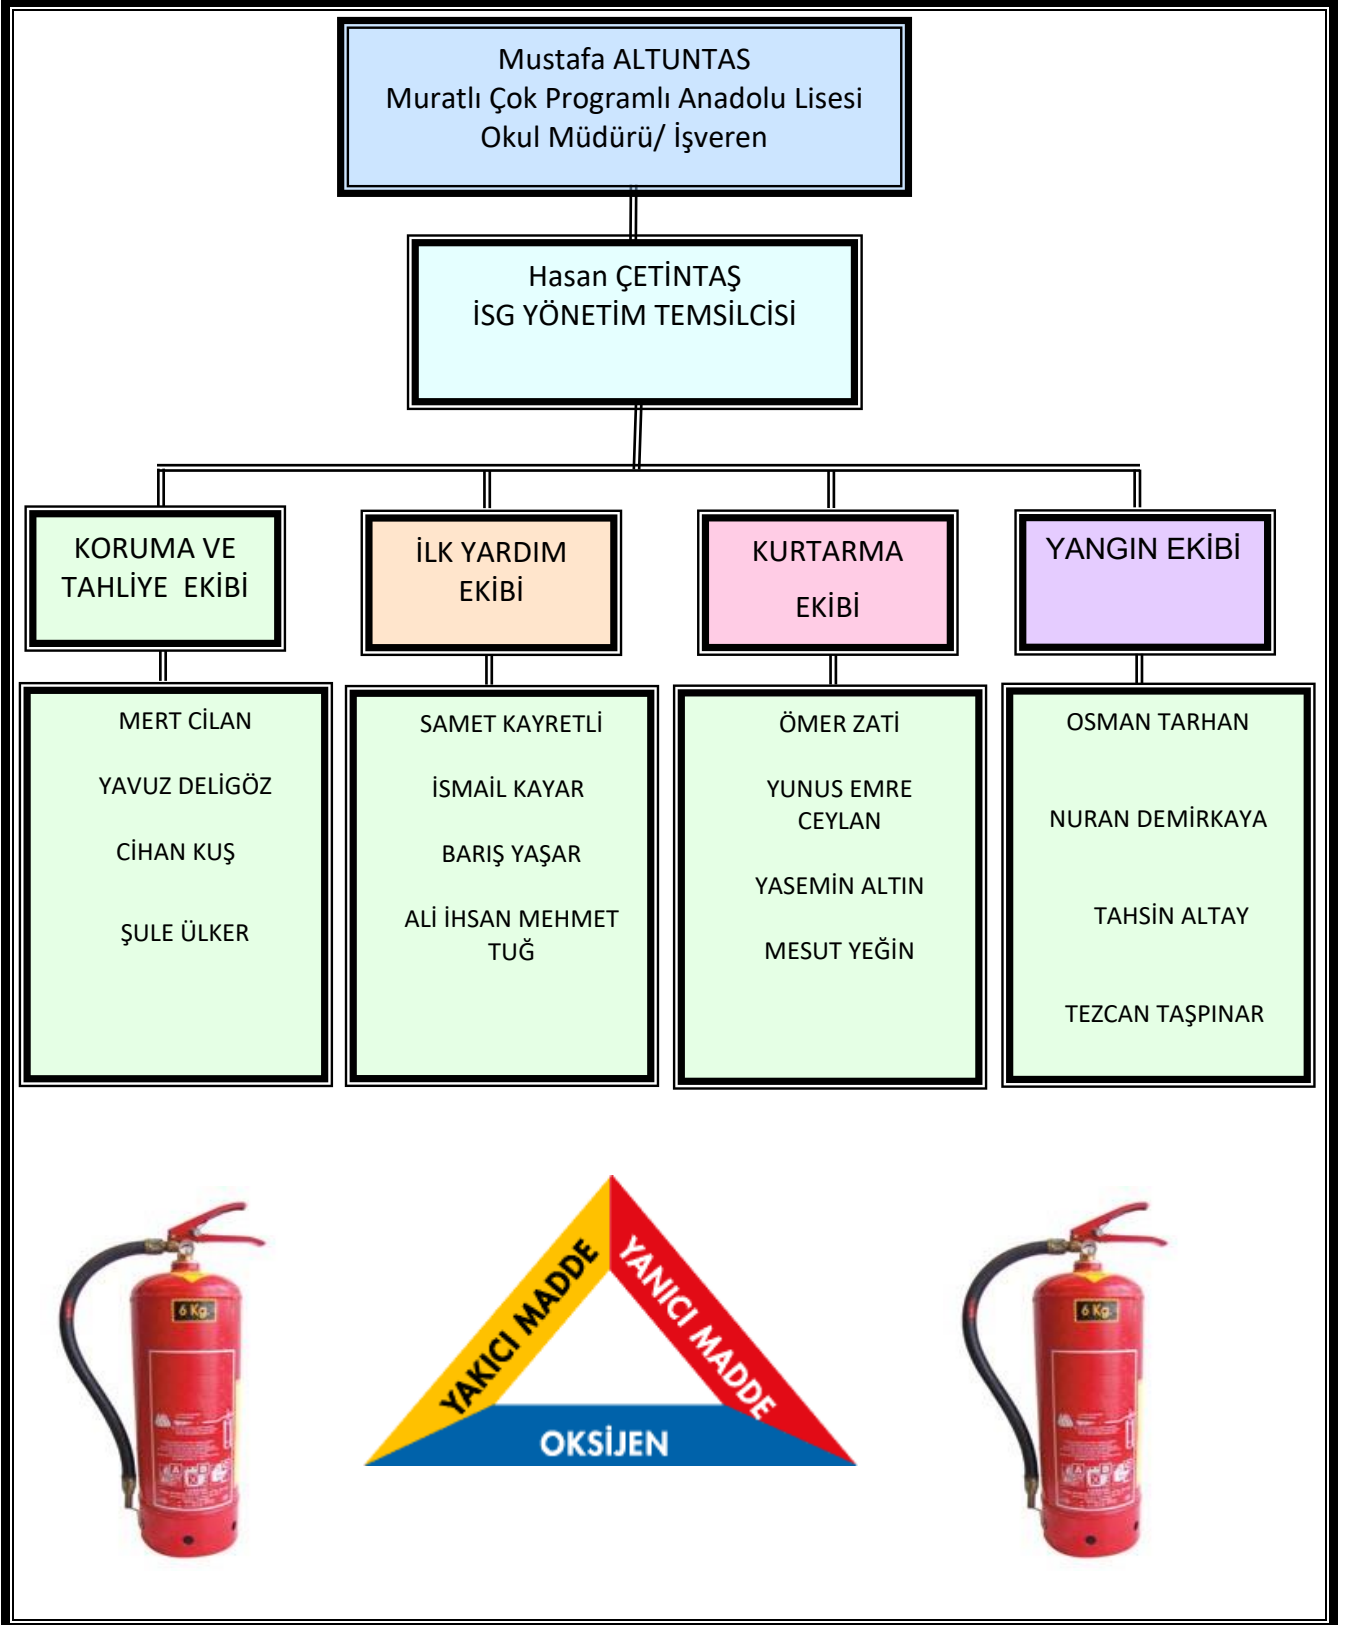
Mustafa ALTUNTAS
Muratlı Çok Programlı Anadolu Lisesi
Okul Müdürü/ İşveren

Hasan ÇETİNTAŞ
İSG YÖNETİM TEMSİLCİSİ

KORUMA VE TAHLİYE EKİBİ

MERT CİLAN

YAVUZ DELİGÖZ

CİHAN KUŞ

ŞULE ÜLKER

İLK YARDIM EKİBİ

SAMET KAYRETLİ

İSMAİL KAYAR

BARIŞ YAŞAR

ALİ İHSAN MEHMET TUĞ

KURTARMA EKİBİ

ÖMER ZATİ

YUNUS EMRE CEYLAN

YASEMİN ALTIN

MESUT YEĞİN

YANGIN EKİBİ

OSMAN TARHAN

NURAN DEMİRKAYA

TAHSİN ALTAY

TEZCAN TAŞPINAR

6 Kg

YAKICI MADDE

YANICI MADDE

OKSİJEN

6 Kg